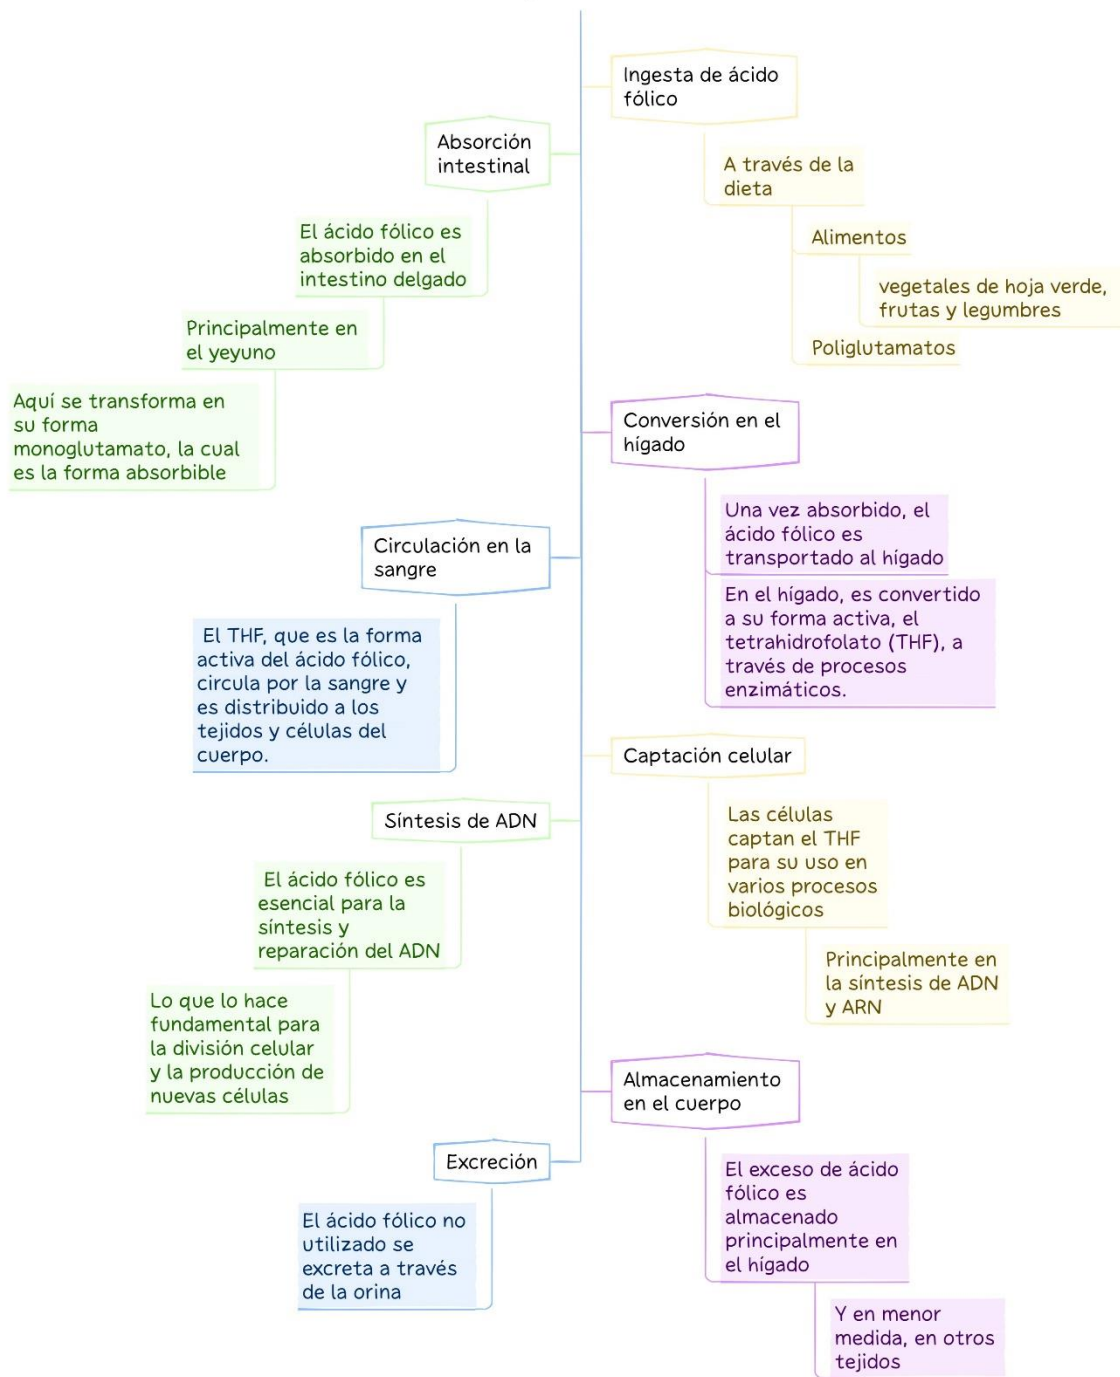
Ingesta de ácido fólico

A través de la dieta

Alimentos

vegetales de hoja verde, frutas y legumbres

Poliglutamatos

Absorción intestinal

El ácido fólico es absorbido en el intestino delgado

Principalmente en el yeyuno

Aquí se transforma en su forma monoglutamato, la cual es la forma absorbible

Conversión en el hígado

Una vez absorbido, el ácido fólico es transportado al hígado

En el hígado, es convertido a su forma activa, el tetrahidrofolato (THF), a través de procesos enzimáticos.

Circulación en la sangre

El THF, que es la forma activa del ácido fólico, circula por la sangre y es distribuido a los tejidos y células del cuerpo.

Captación celular

Las células captan el THF para su uso en varios procesos biológicos

Principalmente en la síntesis de ADN y ARN

Síntesis de ADN

El ácido fólico es esencial para la síntesis y reparación del ADN

Lo que lo hace fundamental para la división celular y la producción de nuevas células

Almacenamiento en el cuerpo

El exceso de ácido fólico es almacenado principalmente en el hígado

Y en menor medida, en otros tejidos

Excreción

El ácido fólico no utilizado se excreta a través de la orina